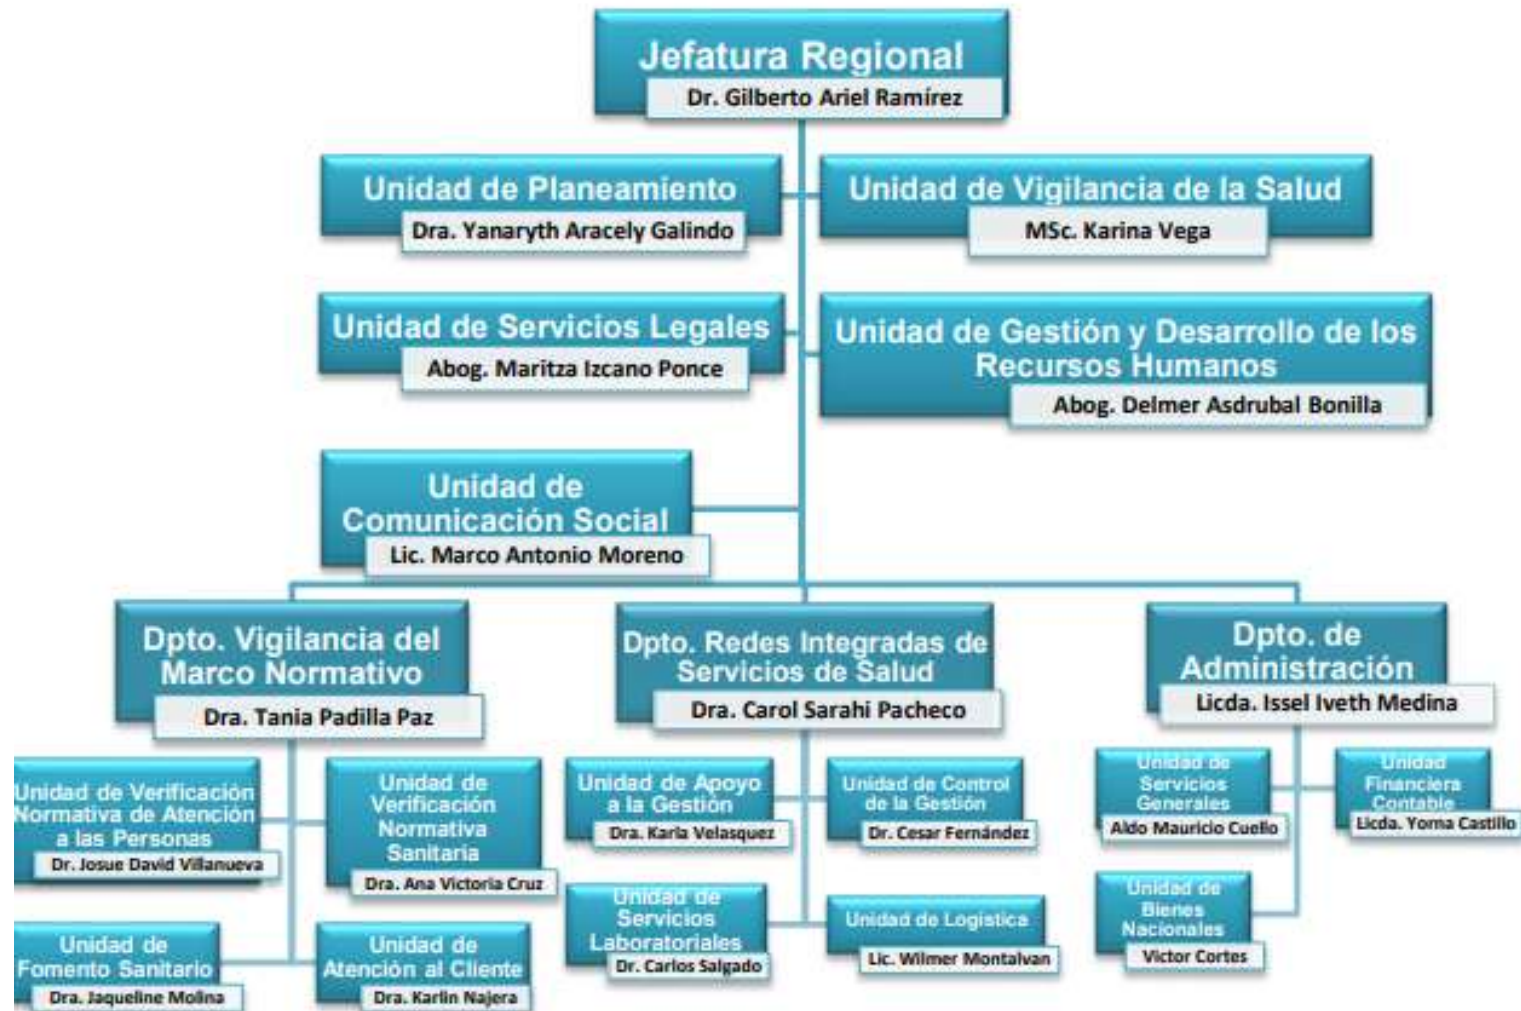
Jefatura Regional
Dr. Gilberto Ariel Ramírez

Unidad de Planeamiento
Dra. Yanaryth Aracely Galindo

Unidad de Vigilancia de la Salud
MSc. Karina Vega

Unidad de Servicios Legales
Abog. Maritza Izcano Ponce

Unidad de Gestión y Desarrollo de los Recursos Humanos
Abog. Delmer Asdrubal Bonilla

Unidad de Comunicación Social
Lic. Marco Antonio Moreno

Dpto. Vigilancia del Marco Normativo
Dra. Tania Padilla Paz

Dpto. Redes Integradas de Servicios de Salud
Dra. Carol Sarahi Pacheco

Dpto. de Administración
Licda. Issel Iveth Medina

Unidad de Verificación Normativa de Atención a las Personas
Dr. Josue David Villanueva

Unidad de Verificación Normativa Sanitaria
Dra. Ana Victoria Cruz

Unidad de Fomento Sanitario
Dra. Jaqueline Molina

Unidad de Atención al Cliente
Dra. Karlin Najera

Unidad de Apoyo a la Gestión
Dra. Karla Velasquez

Unidad de Control de la Gestión
Dr. Cesar Fernández

Unidad de Servicios Laboratoriales
Dr. Carlos Salgado

Unidad de Logística
Lic. Wilmer Montalvan

Unidad de Servicios Generales
Aldo Mauricio Cuello

Unidad Financiera Contable
Licda. Yoma Castillo

Unidad de Bienes Nacionales
Victor Cortes